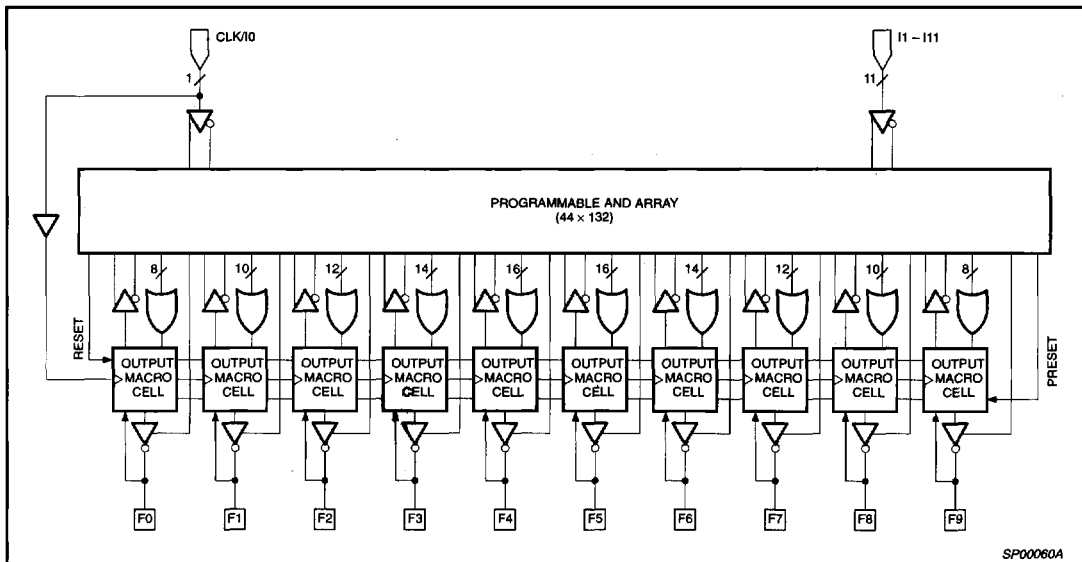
CLK/I0

1

I1 – I11

11

PROGRAMMABLE AND ARRAY
(44 × 132)

8 10 12 14 16 16 14 12 10 8

RESET

PRESET

OUTPUT MACRO CELL

OUTPUT MACRO CELL

OUTPUT MACRO CELL

OUTPUT MACRO CELL

OUTPUT MACRO CELL

OUTPUT MACRO CELL

OUTPUT MACRO CELL

OUTPUT MACRO CELL

OUTPUT MACRO CELL

OUTPUT MACRO CELL

F0 F1 F2 F3 F4 F5 F6 F7 F8 F9

SP00060A